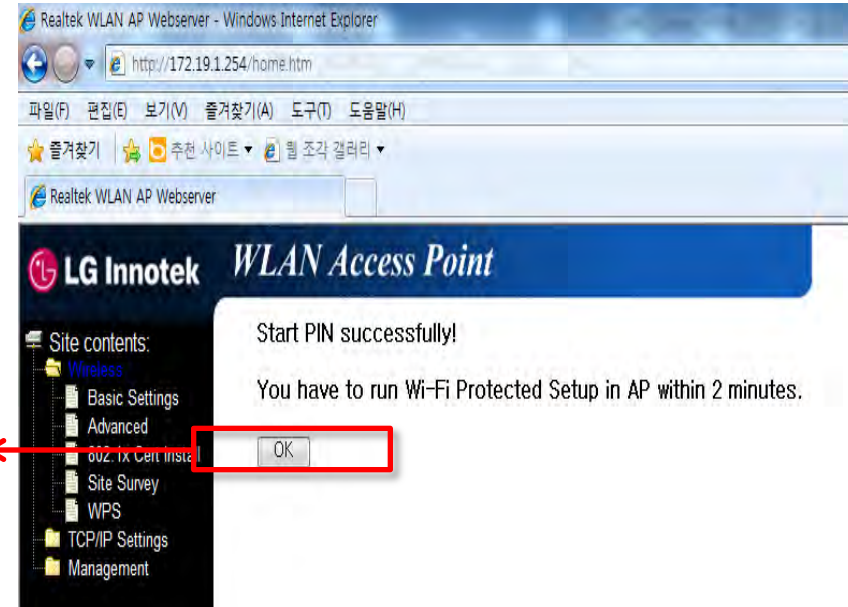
Realtek WLAN AP Webserver - Windows Internet Explorer

http://172.19.1.254/home.htm

파일(F) 편집(E) 보기(V) 즐겨찾기(A) 도구(T) 도움말(H)

즐겨찾기 추천 사이트 ▾ 웹 조각 갤러리 ▾

Realtek WLAN AP Webserver

LG Innotek WLAN Access Point

Site contents:
Wireless
Basic Settings
Advanced
802.1x Cert Instal
Site Survey
WPS
TCP/IP Settings
Management

Start PIN successfully!

You have to run Wi-Fi Protected Setup in AP within 2 minutes.

OK